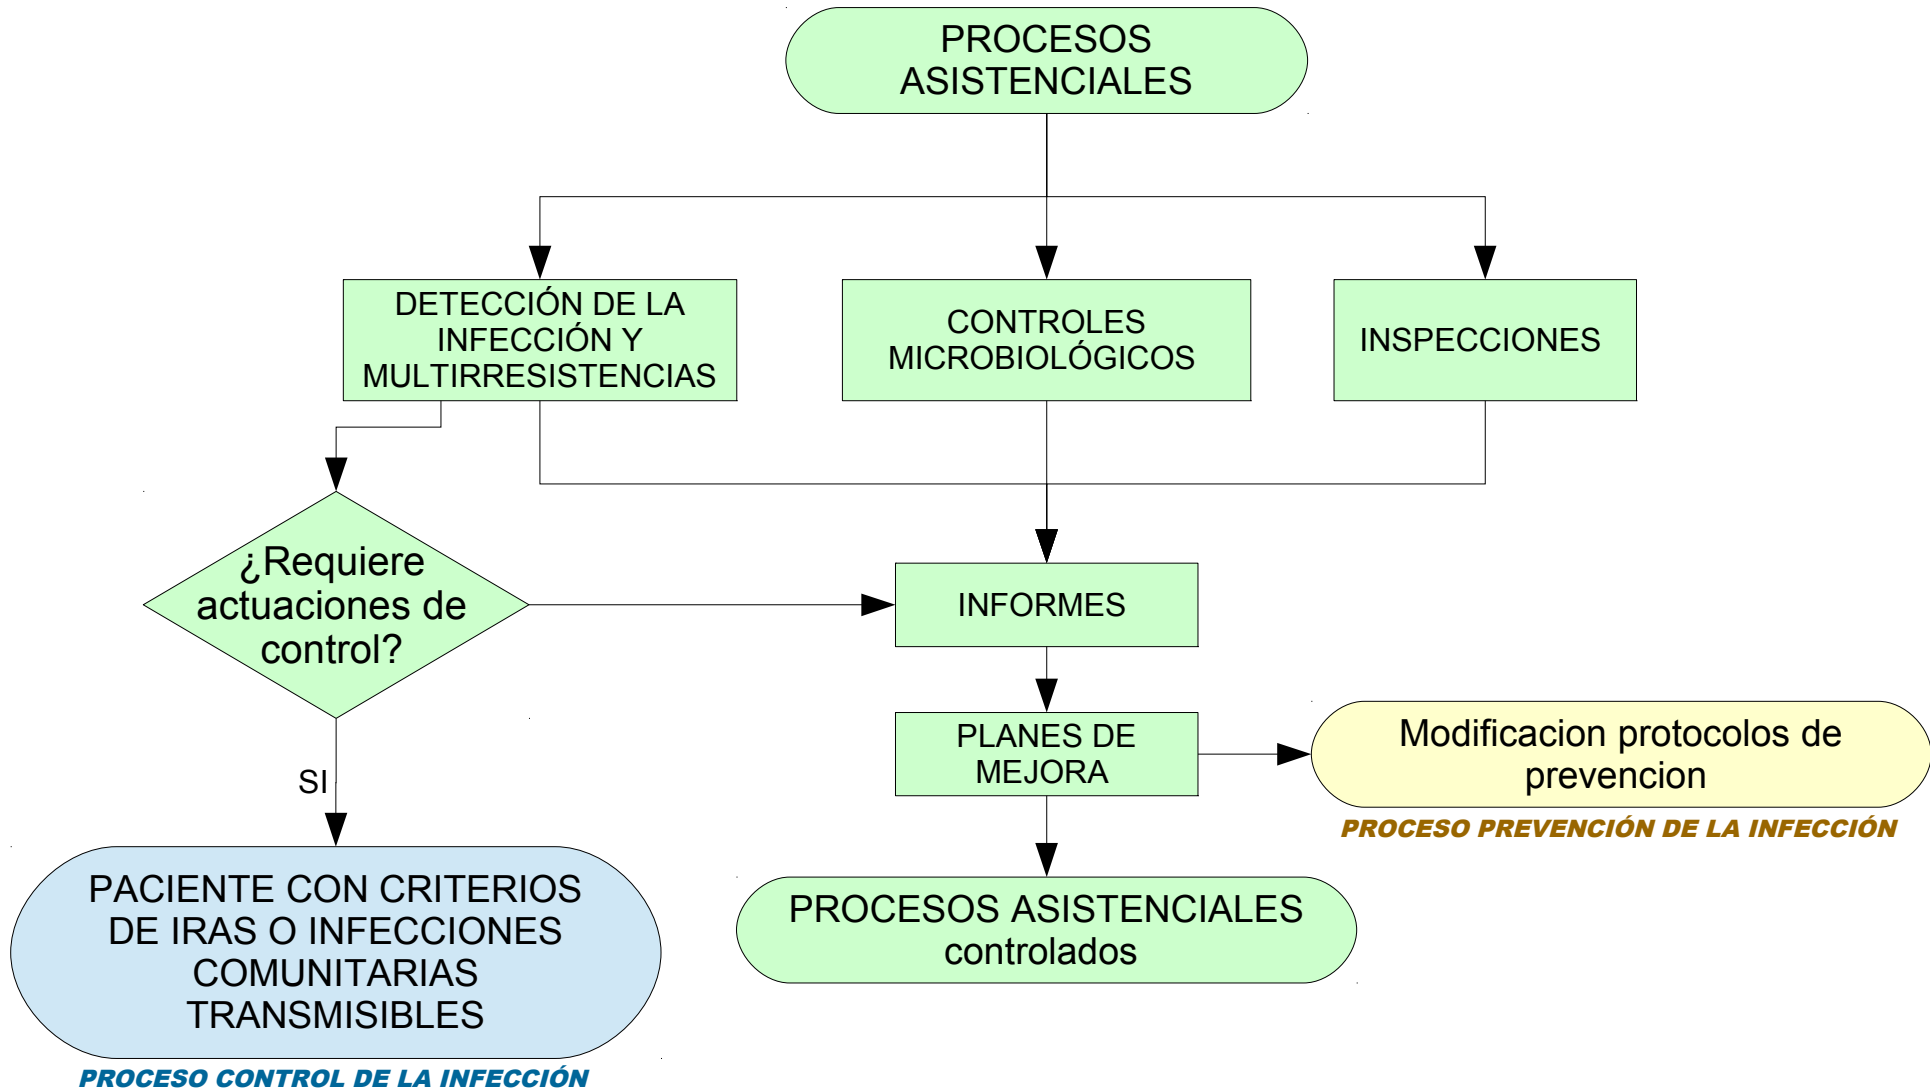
PROCESOS ASISTENCIALES

DETECCIÓN DE LA INFECCIÓN Y MULTIRRESISTENCIAS

CONTROLES MICROBIOLÓGICOS

INSPECCIONES

¿Requiere actuaciones de control?

INFORMES

PLANES DE MEJORA

Modificacion protocolos de prevencion

PROCESO PREVENCIÓN DE LA INFECCIÓN

SI

PACIENTE CON CRITERIOS DE IRAS O INFECCIONES COMUNITARIAS TRANSMISIBLES

PROCESO CONTROL DE LA INFECCIÓN

PROCESOS ASISTENCIALES controlados